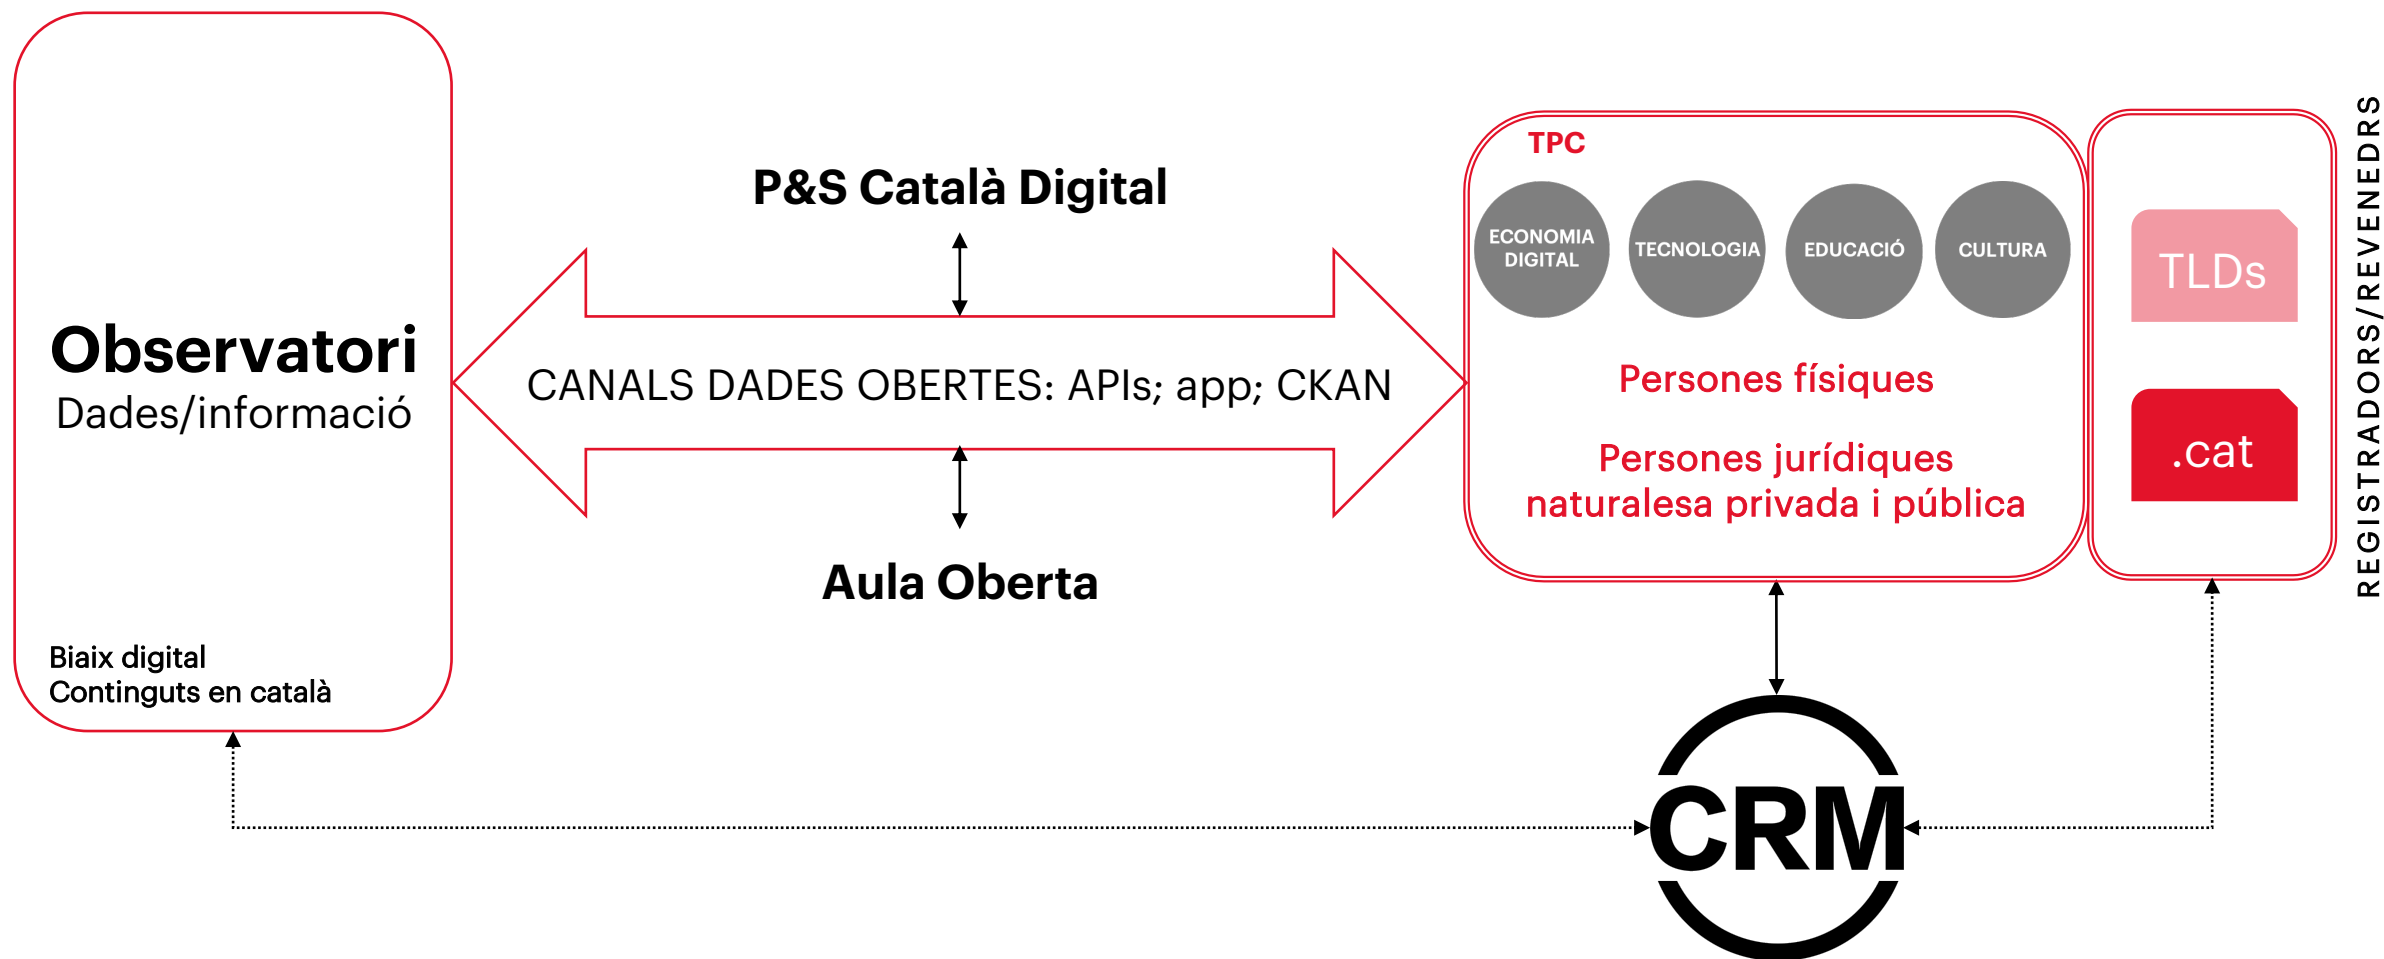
Observatori
Dades/informació

Biaix digital
Continguts en català

P&S Català Digital

CANALS DADES OBERTES: APIs; app; CKAN

Aula Oberta

TPC

ECONOMIA DIGITAL

TECNOLOGIA

EDUCACIÓ

CULTURA

Persones físiques

Persones jurídiques naturalesa privada i pública

TLDs

.cat

REGISTRADORS/REVENEDRS

CRM